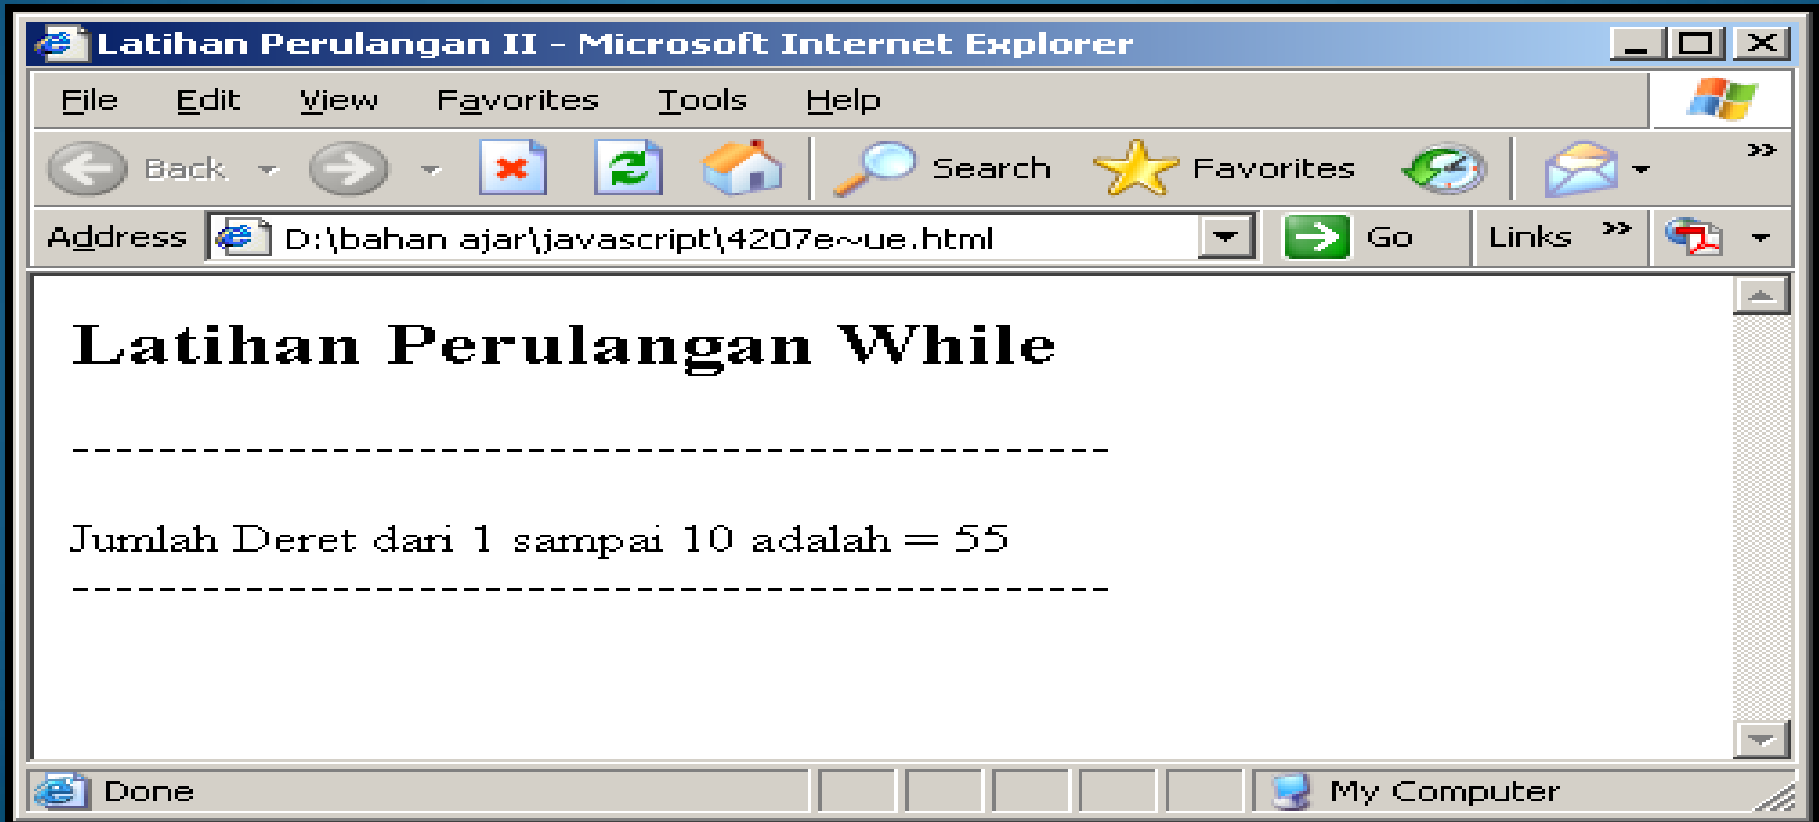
Latihan Perulangan II - Microsoft Internet Explorer

File Edit View Favorites Tools Help

Back Search Favorites

Address D:\bahan ajar\javascript\4207e~ue.html Go Links »

# Latihan Perulangan While

----------------------------------------------

Jumlah Deret dari 1 sampai 10 adalah = 55

----------------------------------------------

Done My Computer